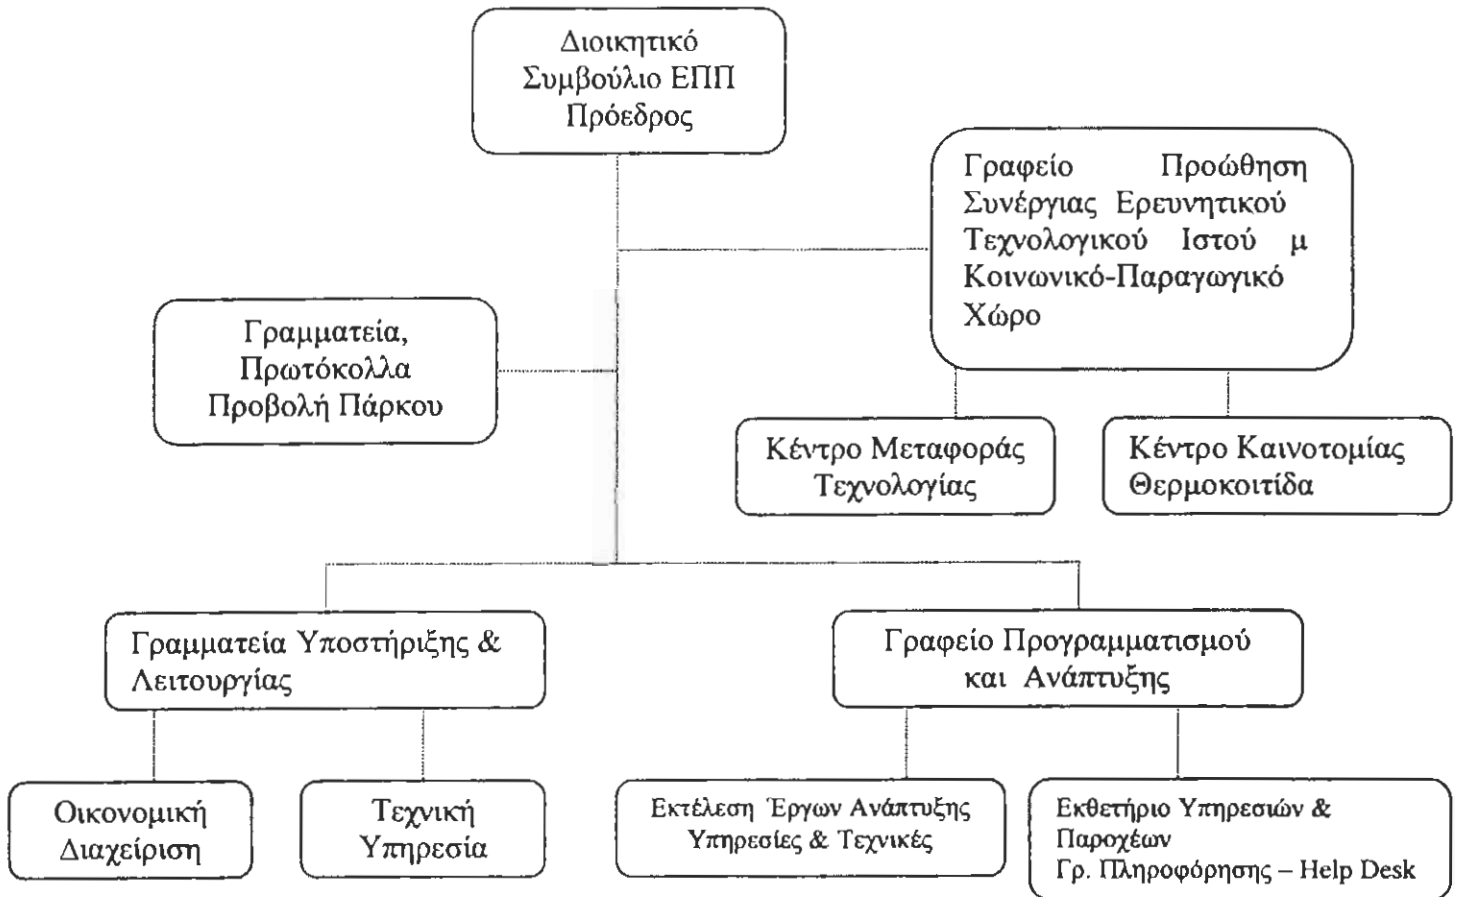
Διοικητικό Συμβούλιο ΕΠΠ Πρόεδρος

Γραφείο Προώθηση Συνέργιας Ερευνητικού Τεχνολογικού Ιστού μ Κοινωνικό-Παραγωγικό Χώρο

Γραμματεία, Πρωτόκολλα Προβολή Πάρκου

Κέντρο Μεταφοράς Τεχνολογίας

Κέντρο Καινοτομίας Θερμοκοιτίδα

Γραμματεία Υποστήριξης & Λειτουργίας

Γραφείο Προγραμματισμού και Ανάπτυξης

Οικονομική Διαχείριση

Τεχνική Υπηρεσία

Εκτέλεση Έργων Ανάπτυξης Υπηρεσίες & Τεχνικές

Εκθετήριο Υπηρεσιών & Παροχέων Γρ. Πληροφόρησης – Help Desk